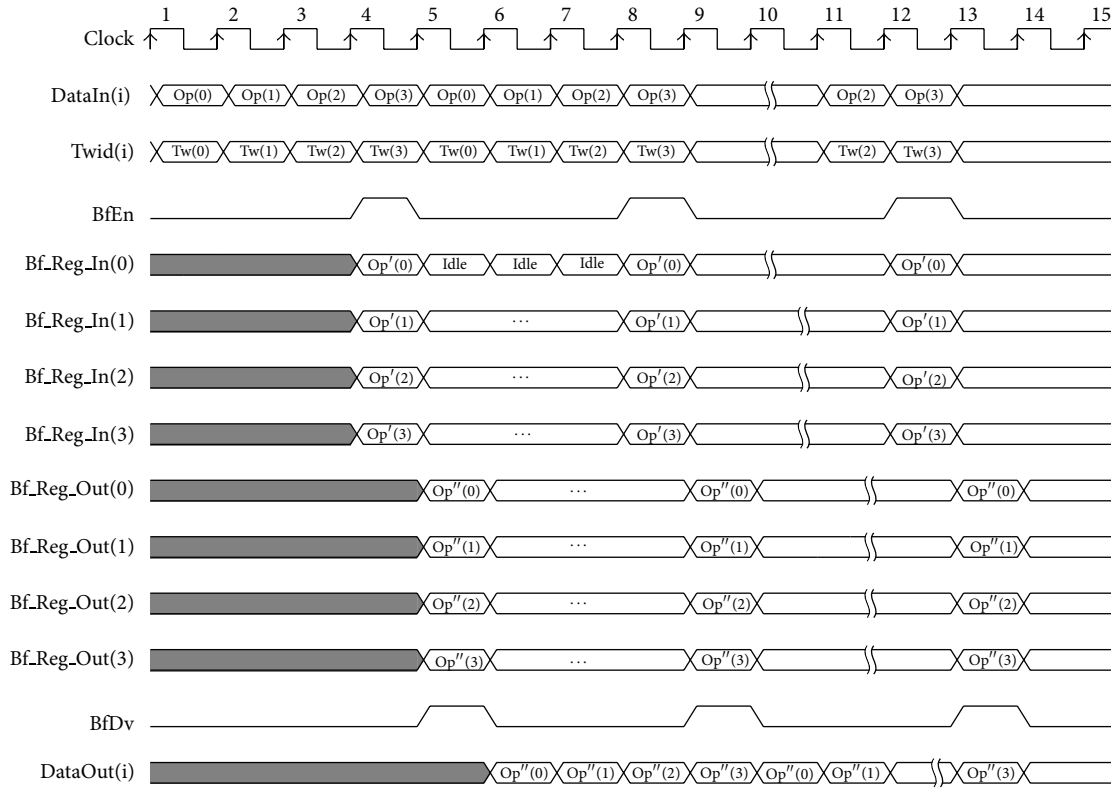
1 2 3 4 5 6 7 8 9 10 11 12 13 14 15

Clock

DataIn(i) Op(0) Op(1) Op(2) Op(3) Op(0) Op(1) Op(2) Op(3) Op(2) Op(3)

Twid(i) Tw(0) Tw(1) Tw(2) Tw(3) Tw(0) Tw(1) Tw(2) Tw(3) Tw(2) Tw(3)

BfEn

Bf_Reg_In(0) $Op'(0)$ Idle Idle Idle $Op'(0)$ $Op'(0)$

Bf_Reg_In(1) $Op'(1)$ $\cdots$ $Op'(1)$ $Op'(1)$

Bf_Reg_In(2) $Op'(2)$ $\cdots$ $Op'(2)$ $Op'(2)$

Bf_Reg_In(3) $Op'(3)$ $\cdots$ $Op'(3)$ $Op'(3)$

Bf_Reg_Out(0) $Op''(0)$ $\cdots$ $Op''(0)$ $Op''(0)$

Bf_Reg_Out(1) $Op''(1)$ $\cdots$ $Op''(1)$ $Op''(1)$

Bf_Reg_Out(2) $Op''(2)$ $\cdots$ $Op''(2)$ $Op''(2)$

Bf_Reg_Out(3) $Op''(3)$ $\cdots$ $Op''(3)$ $Op''(3)$

BfDv

DataOut(i) $Op''(0)$ $Op''(1)$ $Op''(2)$ $Op''(3)$ $Op''(0)$ $Op''(1)$ $Op''(3)$